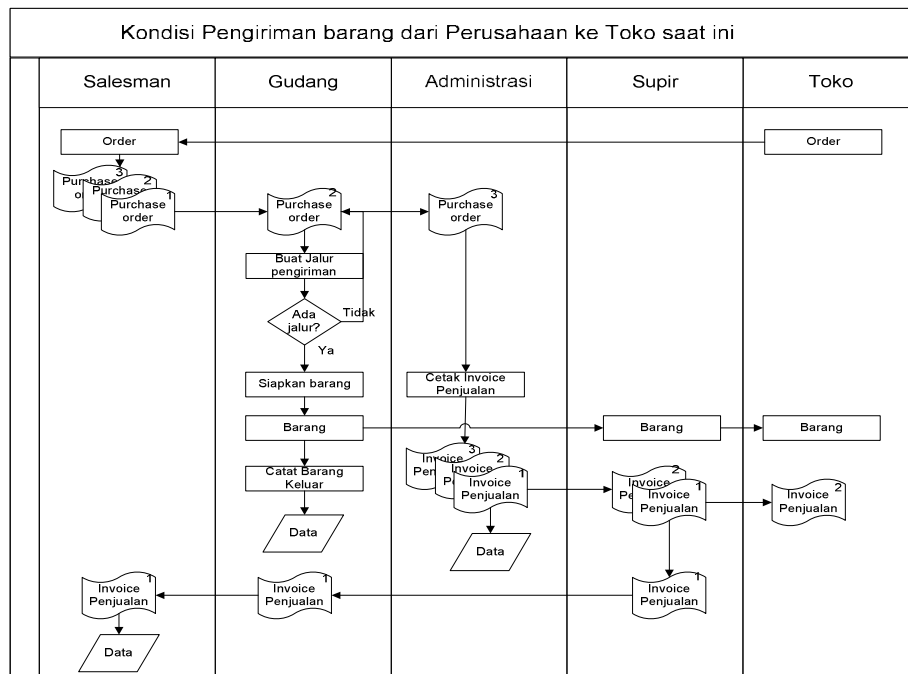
Kondisi Pengiriman barang dari Perusahaan ke Toko saat ini

| Salesman | Gudang | Administrasi | Supir | Toko |
|---|---|---|---|---|

Order

Order

3 Purchase order

2 Purchase order

1 Purchase order

2 Purchase order

3 Purchase order

Buat Jalur pengiriman

Ada jalur?

Tidak

Ya

Siapkan barang

Cetak Invoice Penjualan

Barang

Barang

Barang

Catat Barang Keluar

3 Invoice Penjualan

2 Invoice Penjualan

1 Invoice Penjualan

2 Invoice Penjualan

1 Invoice Penjualan

2 Invoice Penjualan

Data

Data

1 Invoice Penjualan

1 Invoice Penjualan

1 Invoice Penjualan

Data